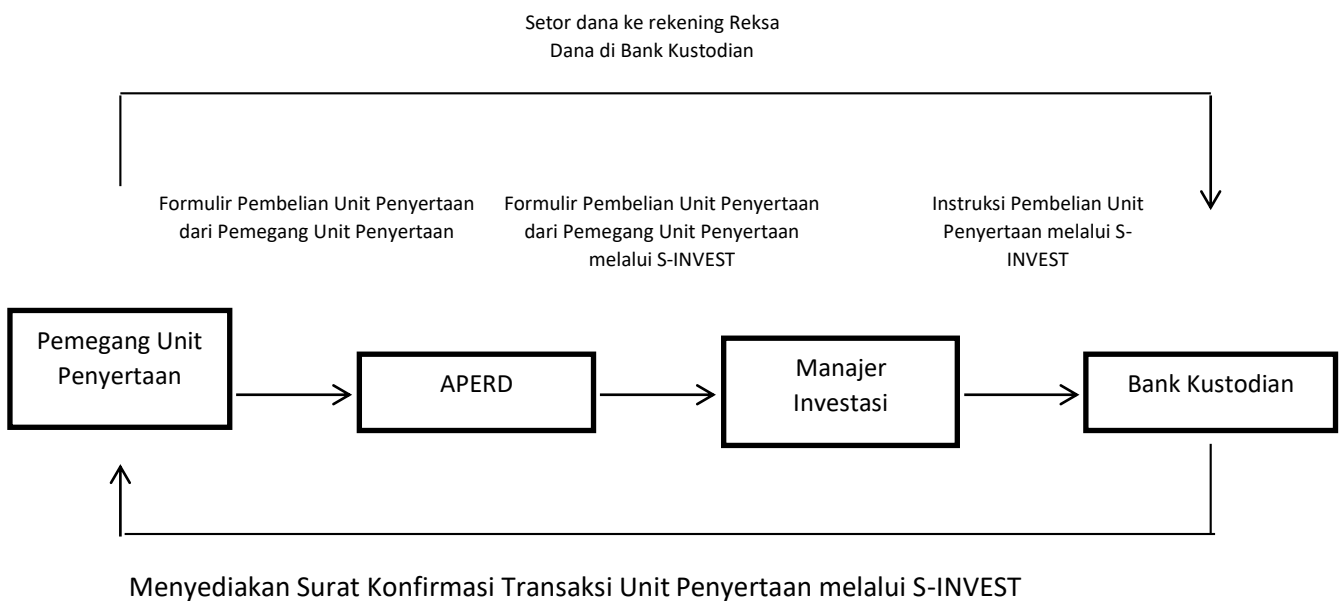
Setor dana ke rekening Reksa Dana di Bank Kustodian

Formulir Pembelian Unit Penyertaan dari Pemegang Unit Penyertaan

Formulir Pembelian Unit Penyertaan dari Pemegang Unit Penyertaan melalui S-INVEST

Instruksi Pembelian Unit Penyertaan melalui S-INVEST

Pemegang Unit Penyertaan

APERD

Manajer Investasi

Bank Kustodian

Menyediakan Surat Konfirmasi Transaksi Unit Penyertaan melalui S-INVEST